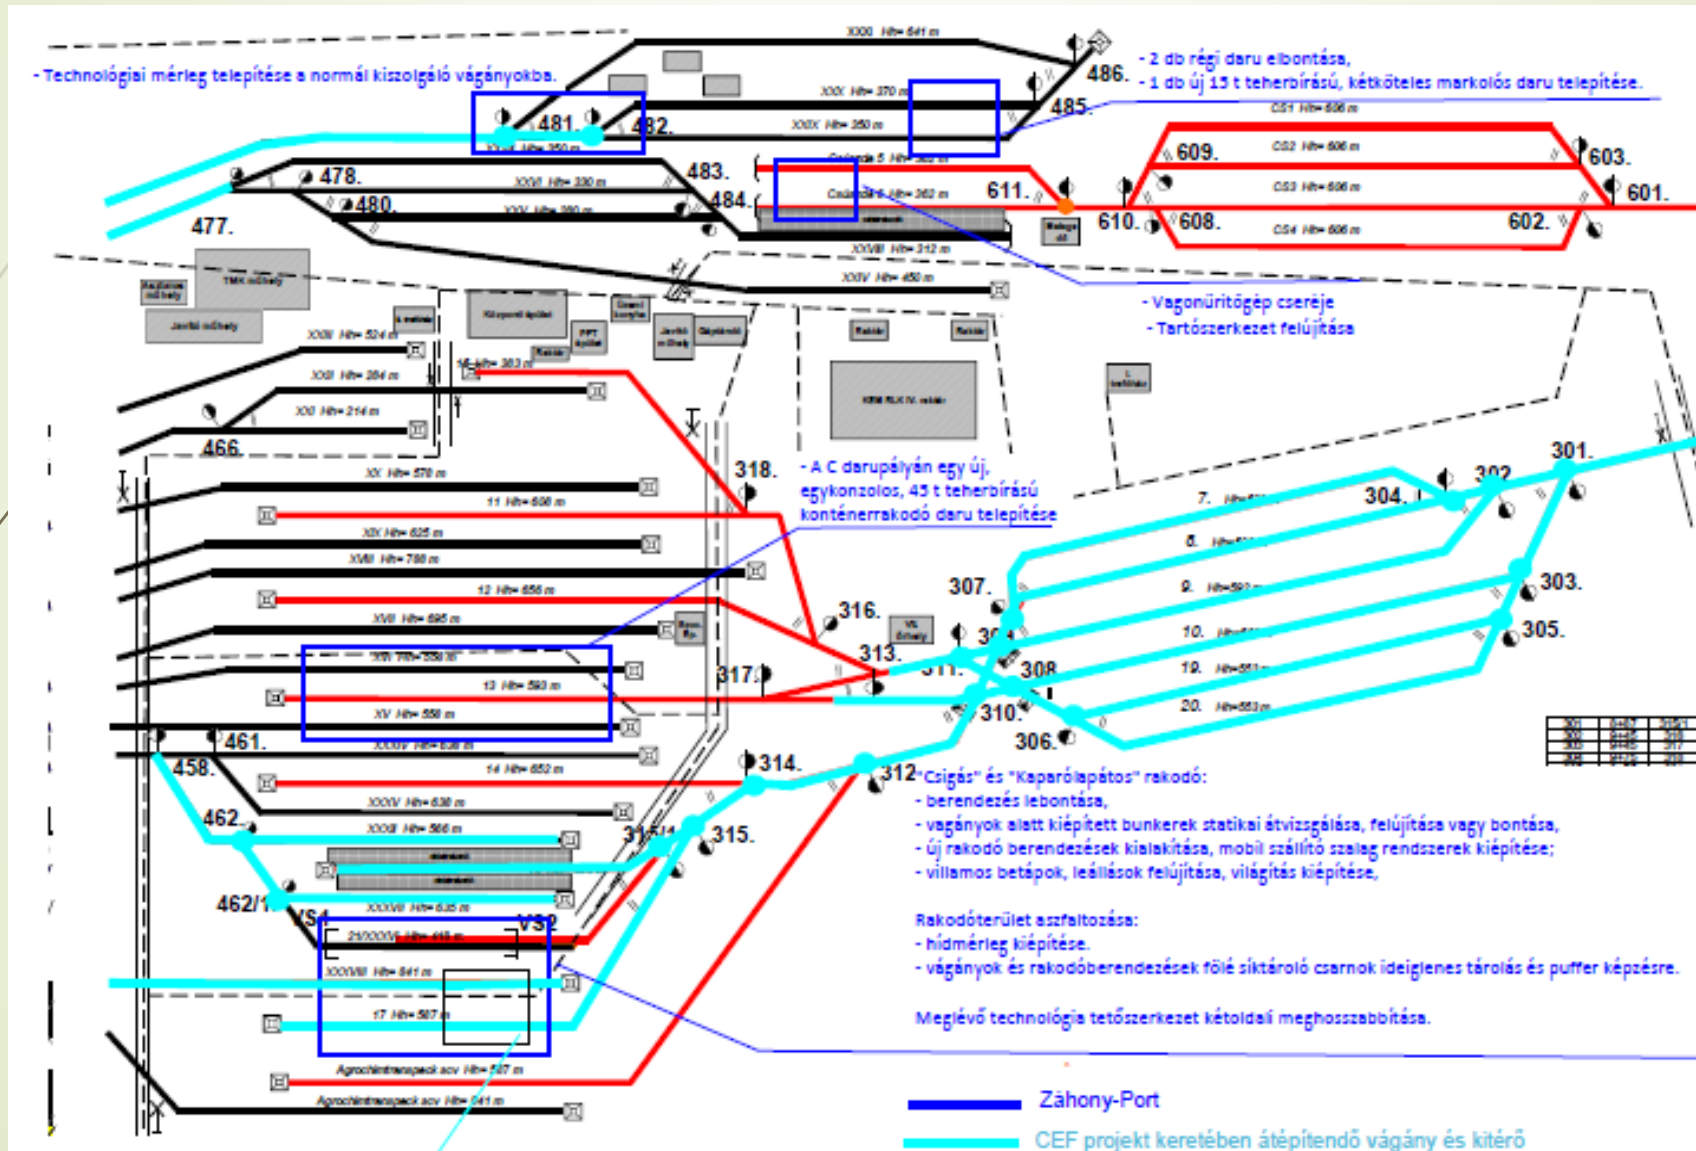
- Technológiai mérleg telepítése a normál kiszolgáló vágányokba.

- 2 db régi daru elbontása,
- 1 db új 15 t teherbírású, kétköteles markolós daru telepítése.

486.
485.
481.
482.
478.
480.
477.
483.
484.
611.
610.
609.
608.
603.
601.
602.

- Vagonürítőgép cseréje
- Tartószerkezet felújítása

TMK műhely
Javító műhely
Központi épület

466.
318.

- A C darupályán egy új, egykonzolos, 45 t teherbírású konténerrakodó daru telepítése

301.
302.
304.
303.
305.
307.
316.
313.
308.
311.
310.
306.
317.
461.
458.
314.
312.
462.
315.
462/1
VS1
VS2

"Csigás" és "Kaparólapátos" rakodó:
- berendezés lebontása,
- vágányok alatt kiépített bunkerek statikai átvizsgálása, felújítása vagy bontása,
- új rakodó berendezések kialakítása, mobil szállító szalag rendszerek kiépítése;
- villamos betápok, leállások felújítása, világítás kiépítése,

Rakodóterület aszfaltozása:
- hídmérleg kiépítése.
- vágányok és rakodóberendezések fölé siktároló csarnok ideiglenes tárolás és puffer képzésre.

Meglévő technológia tetőszerkezet kétoldali meghosszabbítása.

Záhony-Port
CEF projekt keretében átépítendő vágány és kitérő